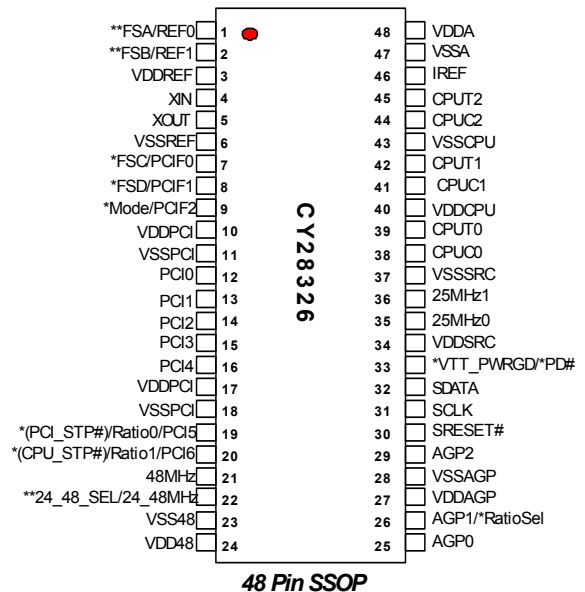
**FSA/REF0 1
**FSB/REF1 2
VDDREF 3
XIN 4
XOUT 5
VSSREF 6
*FSC/PCIF0 7
*FSD/PCIF1 8
*Mode/PCIF2 9
VDDPCI 10
VSSPCI 11
PCI0 12
PCI1 13
PCI2 14
PCI3 15
PCI4 16
VDDPCI 17
VSSPCI 18
*(PCI_STP#)/Ratio0/PCI5 19
*(CPU_STP#)/Ratio1/PCI6 20
48MHz 21
**24_48_SEL/24_48MHz 22
VSS48 23
VDD48 24

CY28326

48 VDDA
47 VSSA
46 IREF
45 CPUT2
44 CPUC2
43 VSSCPU
42 CPUT1
41 CPUC1
40 VDDCPU
39 CPUT0
38 CPUC0
37 VSSSRC
36 25MHz1
35 25MHz0
34 VDDSRC
33 *VTT_PWRGD/*PD#
32 SDATA
31 SCLK
30 SRESET#
29 AGP2
28 VSSAGP
27 VDDAGP
26 AGP1/*RatioSel
25 AGP0

48 Pin SSOP